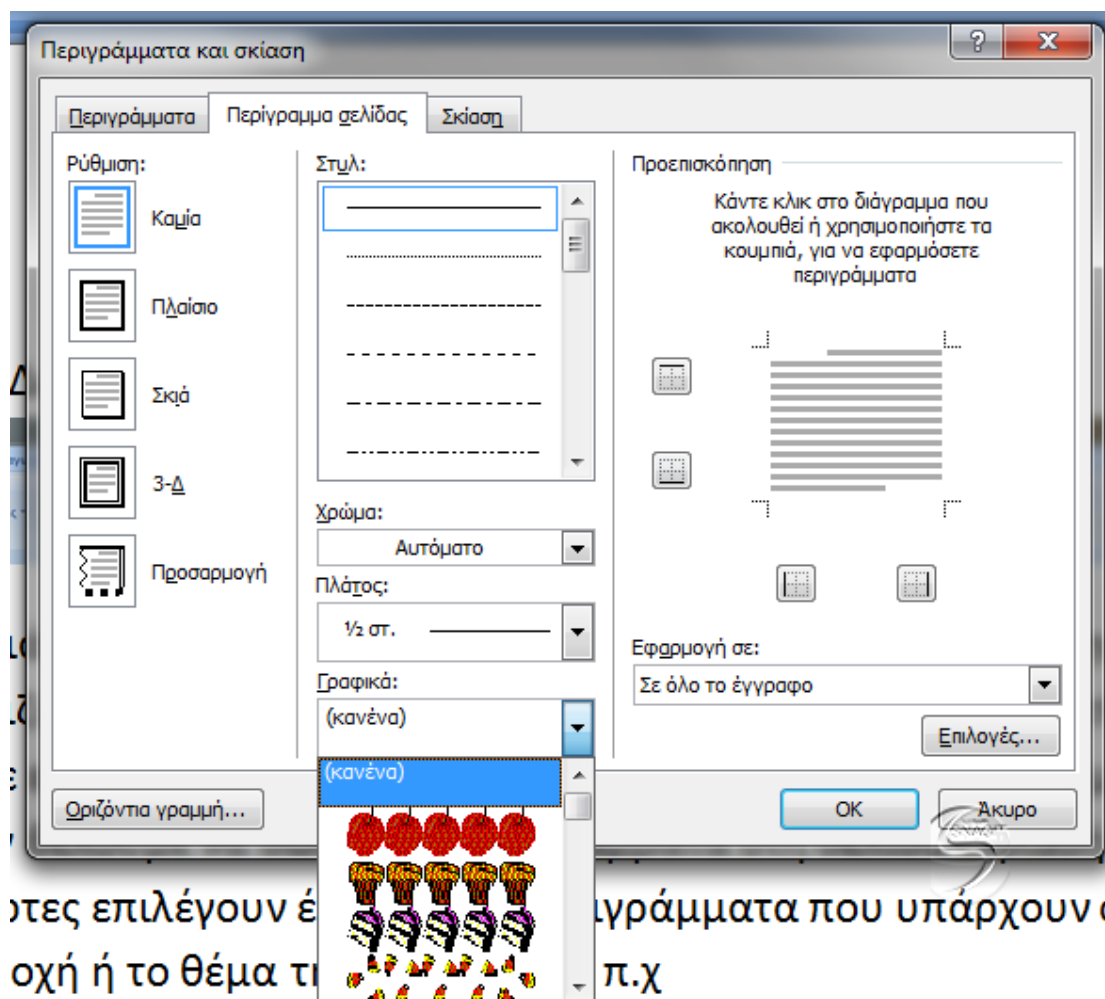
Περιγράμματα και σκίαση

Περιγράμματα
Περίγραμμα σελίδας
Σκίαση

Ρύθμιση:
Καμία
Πλαίσιο
Σκιά
3-Δ
Προσαρμογή

Στυλ:
Χρώμα:
Αυτόματο
Πλάτος:
½ στ.
Γραφικά:
(κανένα)
(κανένα)

Προεπισκόπηση
Κάντε κλικ στο διάγραμμα που ακολουθεί ή χρησιμοποιήστε τα κουμπιά, για να εφαρμόσετε περιγράμματα

Εφαρμογή σε:
Σε όλο το έγγραφο
Επιλογές...

Οριζόντια γραμμή...
OK
Άκυρο

Δ
ι
ι
ε
ότες επιλέγουν έ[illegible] ιγράμματα που υπάρχουν
οχή ή το θέμα τι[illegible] π.χ